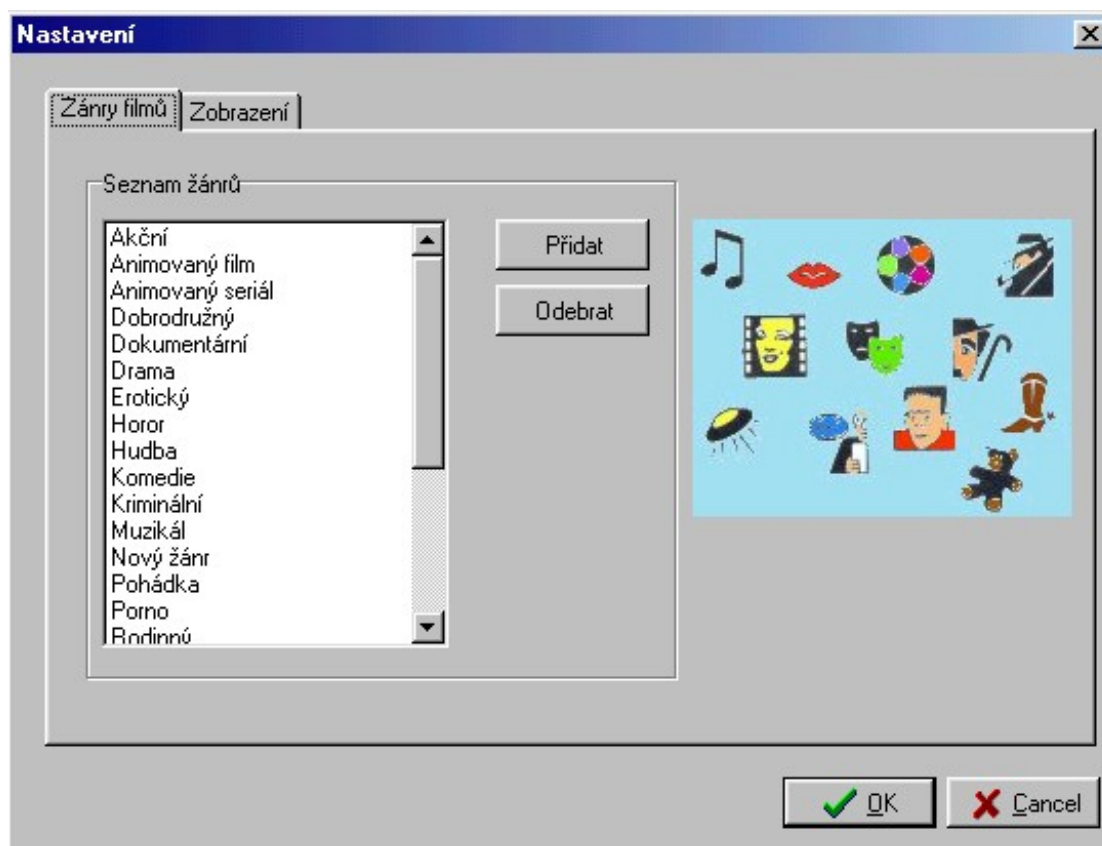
Nastavení

Žánry filmů | Zobrazení

Seznam žánrů

Akční
Animovaný film
Animovaný seriál
Dobrodružný
Dokumentární
Drama
Erotický
Horor
Hudba
Komedie
Kriminální
Muzikál
Nový žánr
Pohádka
Porno
Rodinný

Přidat

Odebrat

OK

Cancel